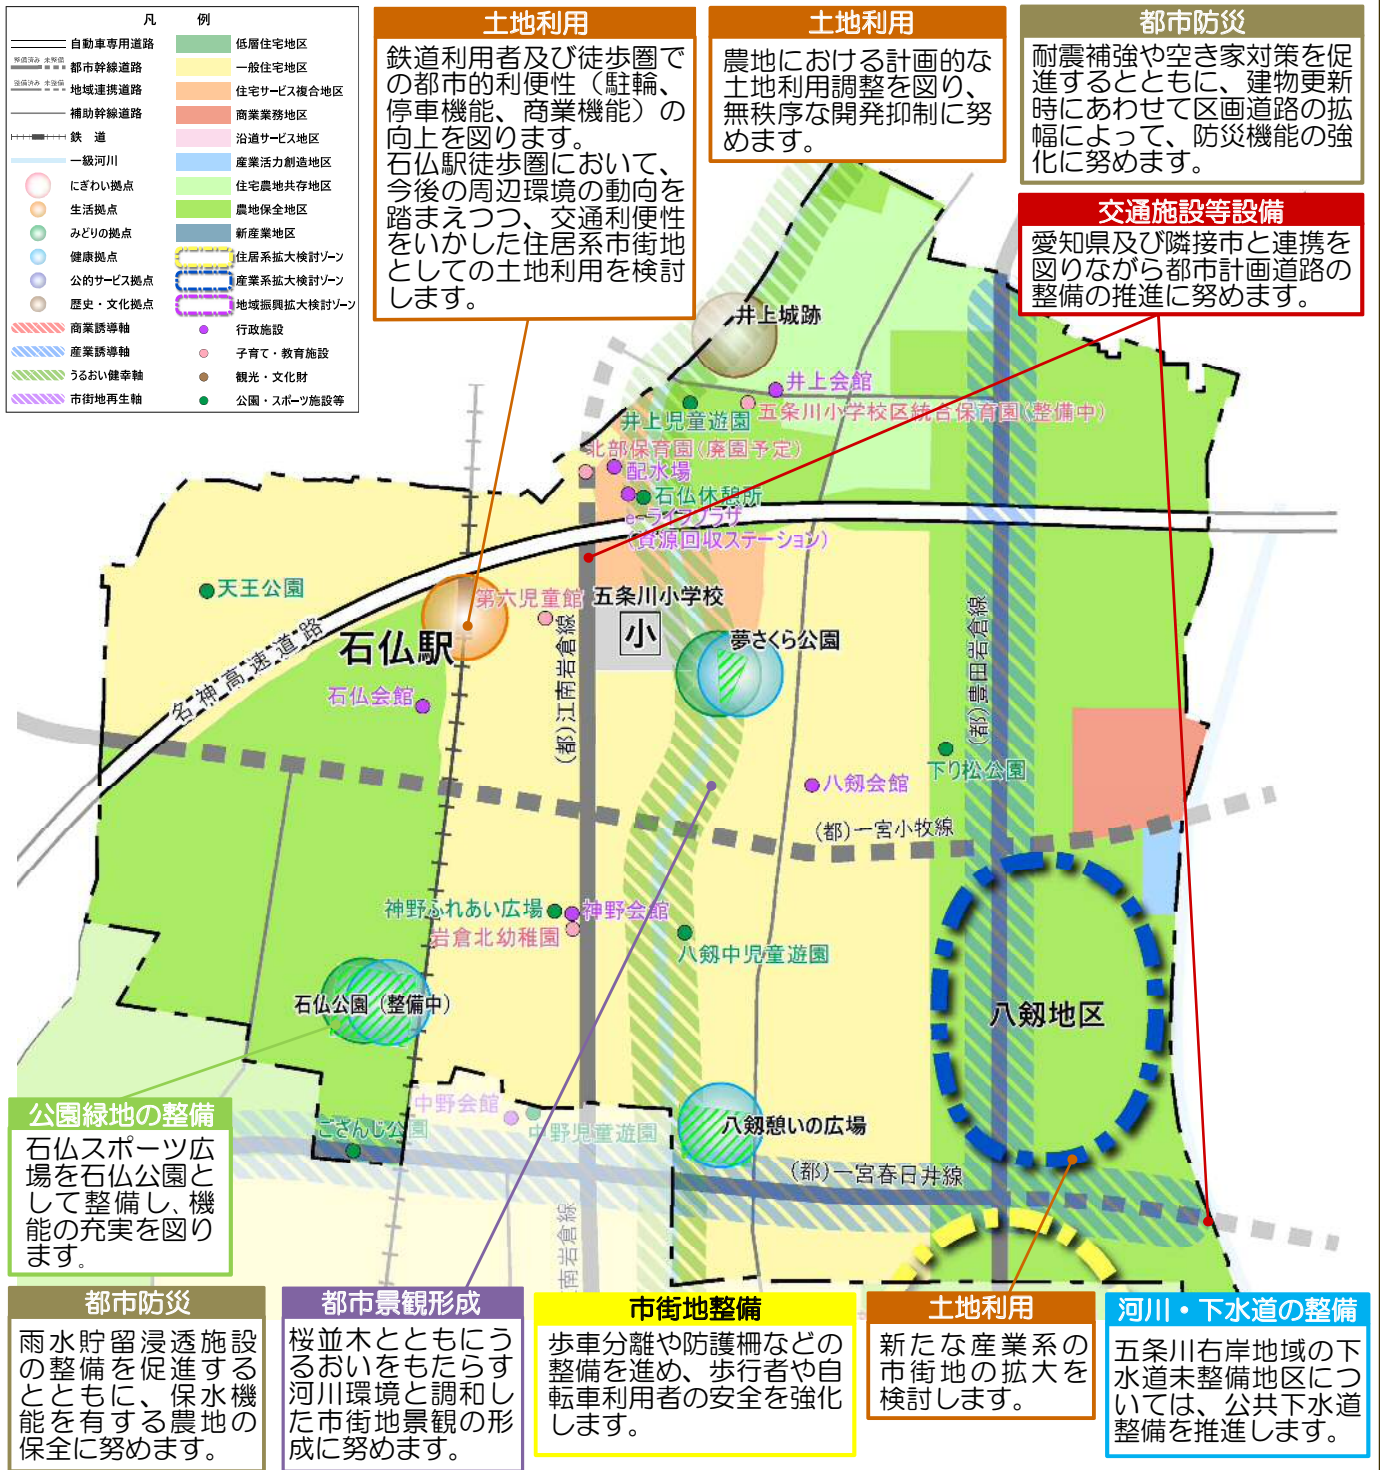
凡　　例

自動車専用道路
都市幹線道路
地域連携道路
補助幹線道路
鉄　道
一級河川
にぎわい拠点
生活拠点
みどりの拠点
健康拠点
公的サービス拠点
歴史・文化拠点
商業誘導軸
産業誘導軸
うるおい健幸軸
市街地再生軸
低層住宅地区
一般住宅地区
住宅サービス複合地区
商業業務地区
沿道サービス地区
産業活力創造地区
住宅農地共存地区
農地保全地区
新産業地区
住居系拡大検討ゾーン
産業系拡大検討ゾーン
地域振興拡大検討ゾーン
行政施設
子育て・教育施設
観光・文化財
公園・スポーツ施設等

土地利用
鉄道利用者及び徒歩圏での都市的利便性（駐輪、停車機能、商業機能）の向上を図ります。
石仏駅徒歩圏において、今後の周辺環境の動向を踏まえつつ、交通利便性をいかした住居系市街地としての土地利用を検討します。

土地利用
農地における計画的な土地利用調整を図り、無秩序な開発抑制に努めます。

都市防災
耐震補強や空き家対策を促進するとともに、建物更新時にあわせて区画道路の拡幅によって、防災機能の強化に努めます。

交通施設等整備
愛知県及び隣接市と連携を図りながら都市計画道路の整備の推進に努めます。

井上城跡
井上会館
井上児童遊園
五条川小学校区統合保育園（整備中）
北部保育園（廃園予定）
配水場
石仏休憩所
e-ライフプラザ
（資源回収ステーション）
天王公園
第六児童館
五条川小学校
小
夢さくら公園
石仏駅
名神高速道路
石仏会館
（都）江南岩倉線
（都）豊田岩倉線
下り松公園
八剱会館
（都）一宮小牧線
神野ふれあい広場
神野会館
岩倉北幼稚園
八剱中児童遊園
石仏公園（整備中）
八剱地区
中野会館
ごさんじ公園
中野児童遊園
八剱憩いの広場
（都）一宮春日井線
南岩倉線

公園緑地の整備
石仏スポーツ広場を石仏公園として整備し、機能の充実を図ります。

都市防災
雨水貯留浸透施設の整備を促進するとともに、保水機能を有する農地の保全に努めます。

都市景観形成
桜並木とともにうるおいをもたらす河川環境と調和した市街地景観の形成に努めます。

市街地整備
歩車分離や防護柵などの整備を進め、歩行者や自転車利用者の安全を強化します。

土地利用
新たな産業系の市街地の拡大を検討します。

河川・下水道の整備
五条川右岸地域の下水道未整備地区については、公共下水道整備を推進します。